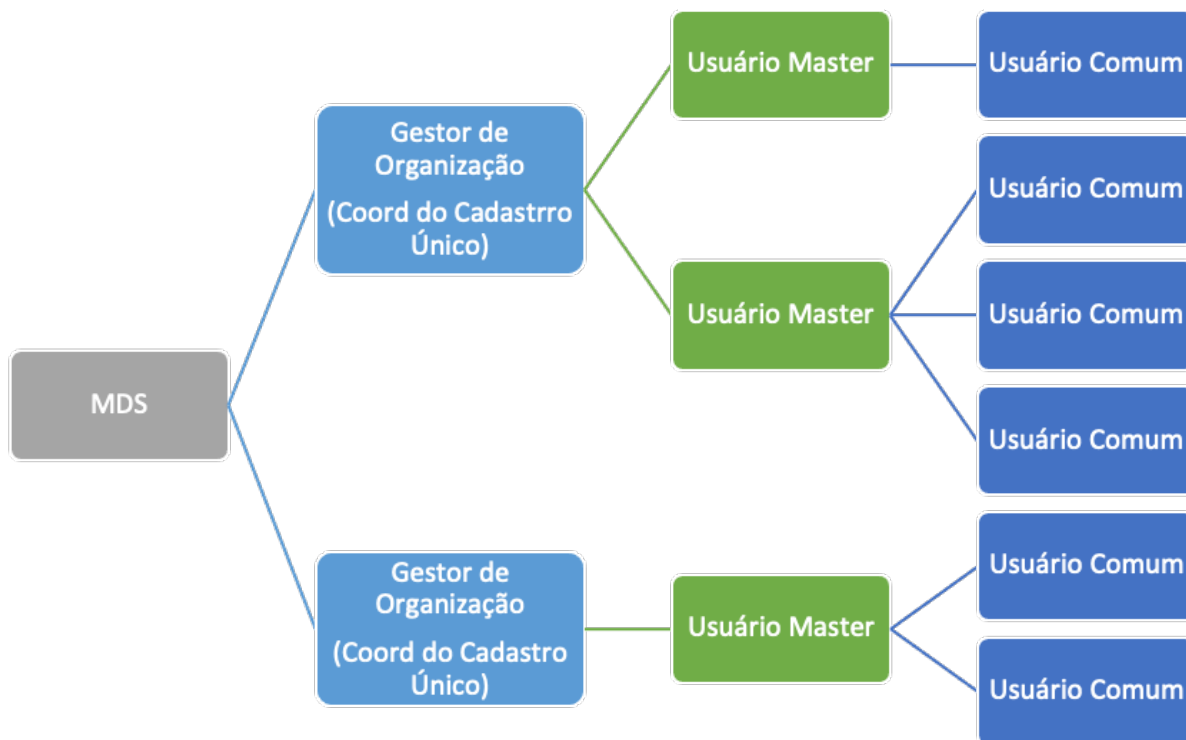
MDS

Gestor de Organização

(Coord do Cadastrro Único)

Usuário Master

Usuário Comum

Usuário Master

Usuário Comum

Usuário Comum

Usuário Comum

Gestor de Organização

(Coord do Cadastro Único)

Usuário Master

Usuário Comum

Usuário Comum